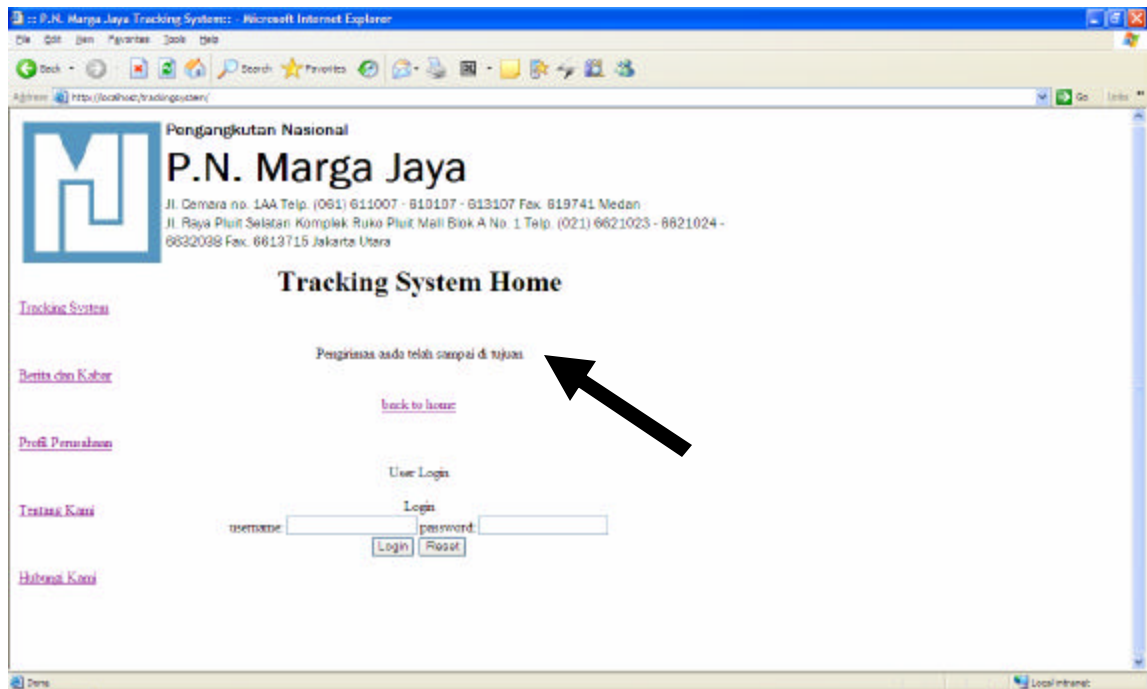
:: P.N. Marga Jaya Tracking System:: - Microsoft Internet Explorer

File Edit View Favorites Tools Help

Back Search Favorites

Address http://localhost/trackingsystem/ Go Links

Pengangkutan Nasional

P.N. Marga Jaya

Jl. Cemara no. 1AA Telp. (061) 611007 - 610107 - 613107 Fax. 619741 Medan
Jl. Raya Pluit Selatan Komplek Ruko Pluit Mall Blok A No. 1 Telp. (021) 6621023 - 6621024 - 6632038 Fax. 6613715 Jakarta Utara

Tracking System Home

Tracking System

Pengiriman anda telah sampai di tujuan

Berita dan Kabar

back to home

Profil Perusahaan

User Login

Login

Tentang Kami

username: password:

Login Reset

Hubungi Kami

Done

Local intranet